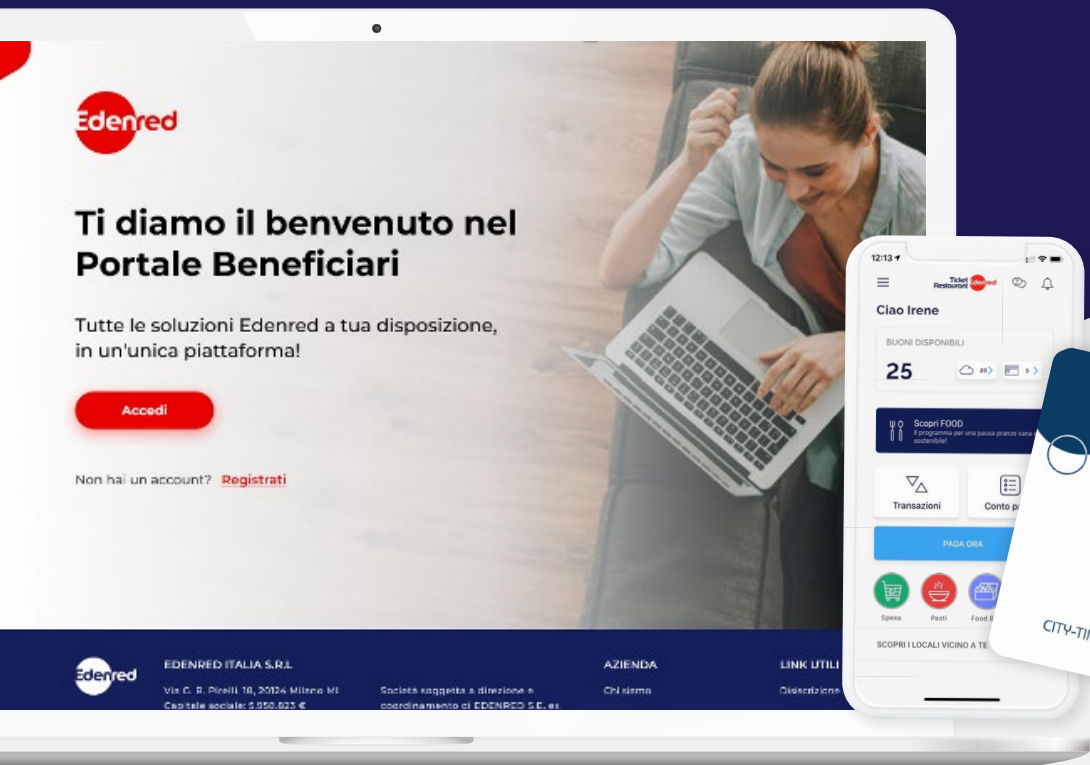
Edenred

Ti diamo il benvenuto nel Portale Beneficiari

Tutte le soluzioni Edenred a tua disposizione, in un'unica piattaforma!

Accedi

Non hai un account? Registrati

Edenred

EDENRED ITALIA S.R.L.

Via G. B. Pirelli 18, 20124 Milano MI
Capitale sociale: 5.950.823 €

Società soggetta a direzione e coordinamento di EDENRED S.E. ex

AZIENDA

Chi siamo

LINK UTILI

Descrizione

12:13

Ticket Restaurant Edenred

Ciao Irene

BUONI DISPONIBILI

25

20

5

Scopri FOOD
Il programma per una pausa pranzo sana e sostenibile!

Transazioni

Conto p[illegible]

PAGA ORA

Spesa

Pasti

Food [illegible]

SCOPRI I LOCALI VICINO A TE

CITY-TI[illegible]